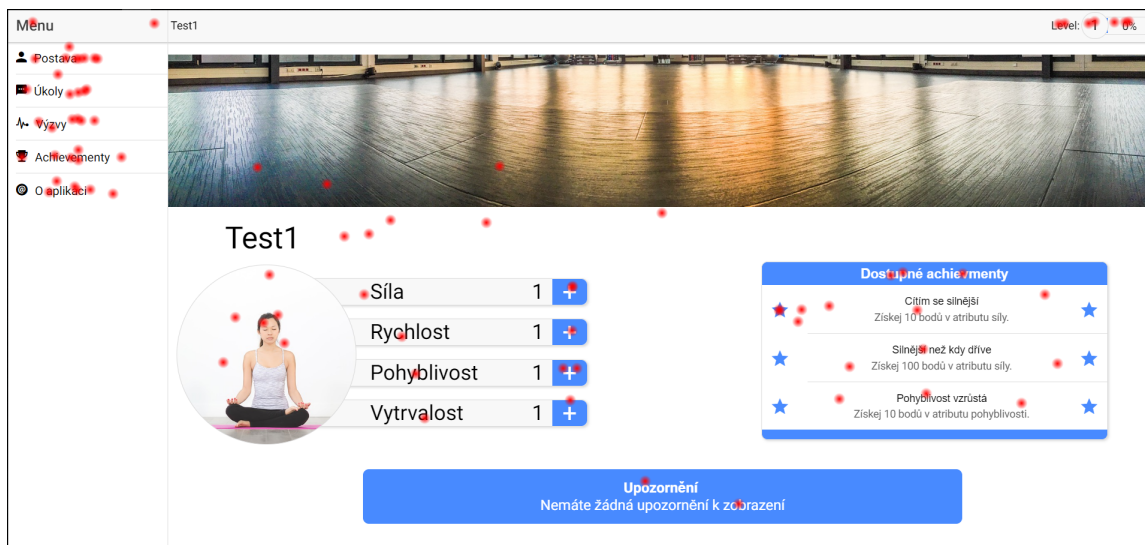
Menu

Test1

Level: 1 0%

Postava

Úkoly

Výzvy

Achievementy

O aplikaci

Test1

Síla 1 +

Rychlost 1 +

Pohyblivost 1 +

Vytrvalost 1 +

Dostupné achievementy

Cítím se silnější
Získej 10 bodů v atributu síly.

Silnější než kdy dříve
Získej 100 bodů v atributu síly.

Pohyblivost vzrůstá
Získej 10 bodů v atributu pohyblivosti.

Upozornění
Nemáte žádná upozornění k zobrazení